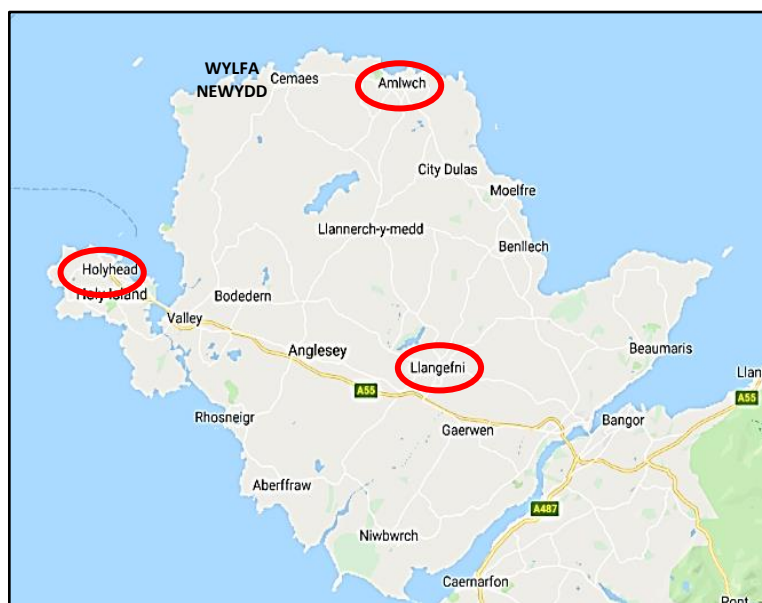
WYLFA NEWYDD
Cemaes
Amlwch
City Dulas
Moelfre
Llannerch-y-medd
Benllech
Holyhead
Holy Island
Bodedern
Valley
Anglesey
Llangefni
Beaumaris
Llan
A55
A55
Rhosneigr
Gaerwen
Bangor
Aberffraw
A487
Niwbwrch
Caernarfon
Pont